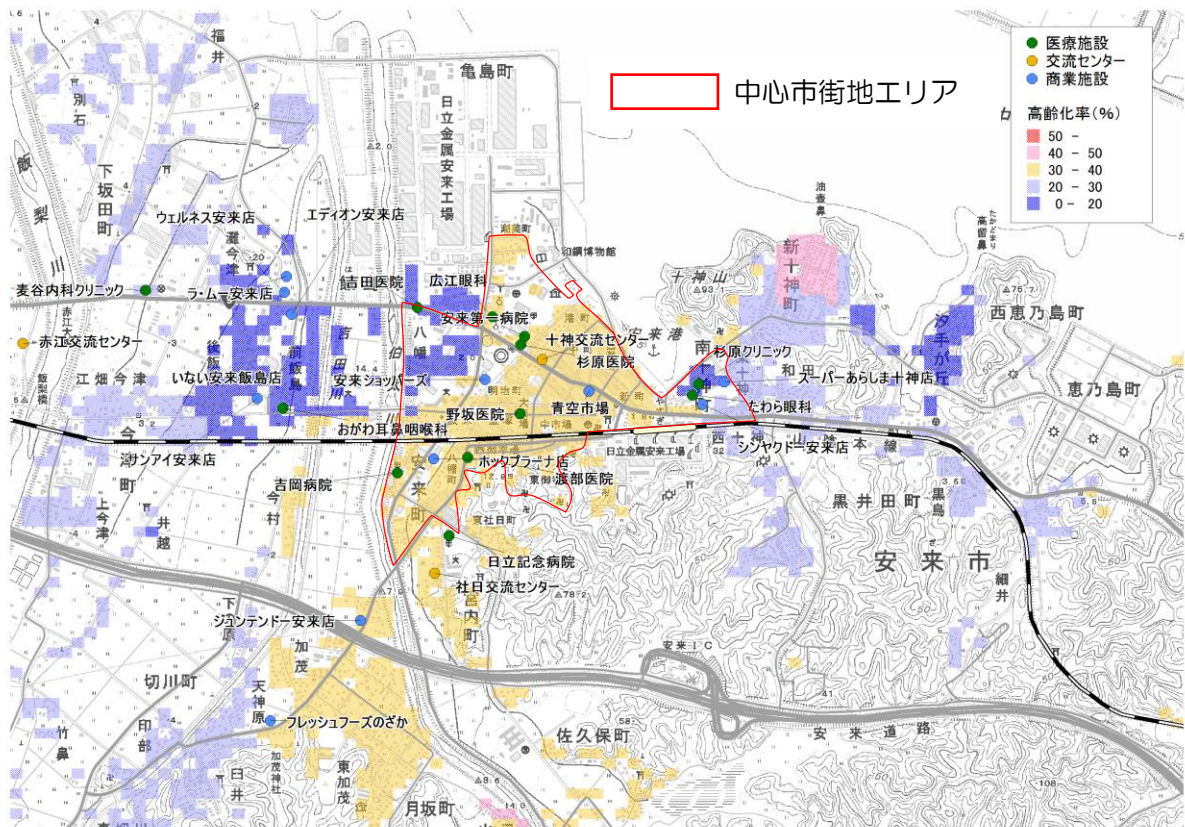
医療施設
交流センター
商業施設

中心市街地エリア

高齢化率（%）
50 -
40 - 50
30 - 40
20 - 30
0 - 20

亀島町
日立金属安来工場
福井
別石
飯梨川
下坂田町
ウェルネス安来店
エディオン安来店
麦谷内科クリニック
ラ・ムー安来店
詰田医院
広江眼科
安来第一病院
十神交流センター
杉原医院
赤江交流センター
いない安来飯島店
安来ショッパーズ
野坂医院
青空市場
おがわ耳鼻咽喉科
杉原クリニック
スーパーあらしま十神店
たわら眼科
和鋼博物館
十神山
新十神町
西恵乃島町
恵乃島町
汐手が丘
今津
サンアイ安来店
ホックプラザ店
渡部医院
ジャヤクト安来店
吉岡病院
今村
上今津
井越
黒井田町
安来市
細井
日立記念病院
社日交流センター
ジュンテンドー安来店
切川町
加茂
天神原
フレッシュフーズのさか
佐久保町
東加茂
月坂町
印部
竹鼻
臼井
安来道路
安来IC